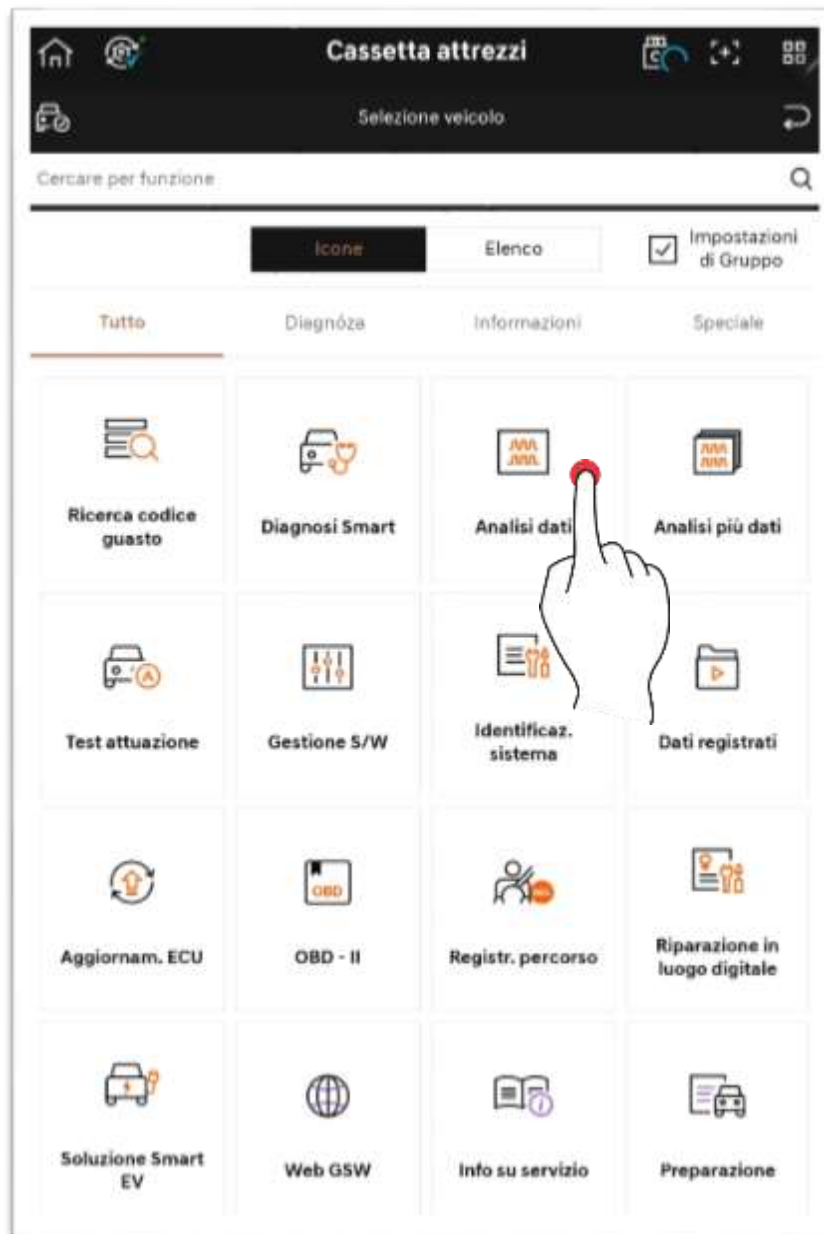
Cassetta attrezzi

Selezione veicolo

Cercare per funzione

Icone | Elenco

Impostazioni di Gruppo

Tutto | Diagnόza | Informazioni | Speciale

Ricerca codice guasto

Diagnosi Smart

Analisi dati

Analisi più dati

Test attuazione

Gestione S/W

Identificaz. sistema

Dati registrati

Aggiornam. ECU

OBD

OBD - II

Registr. percorso

Riparazione in luogo digitale

Soluzione Smart EV

Web GSW

Info su servizio

Preparazione